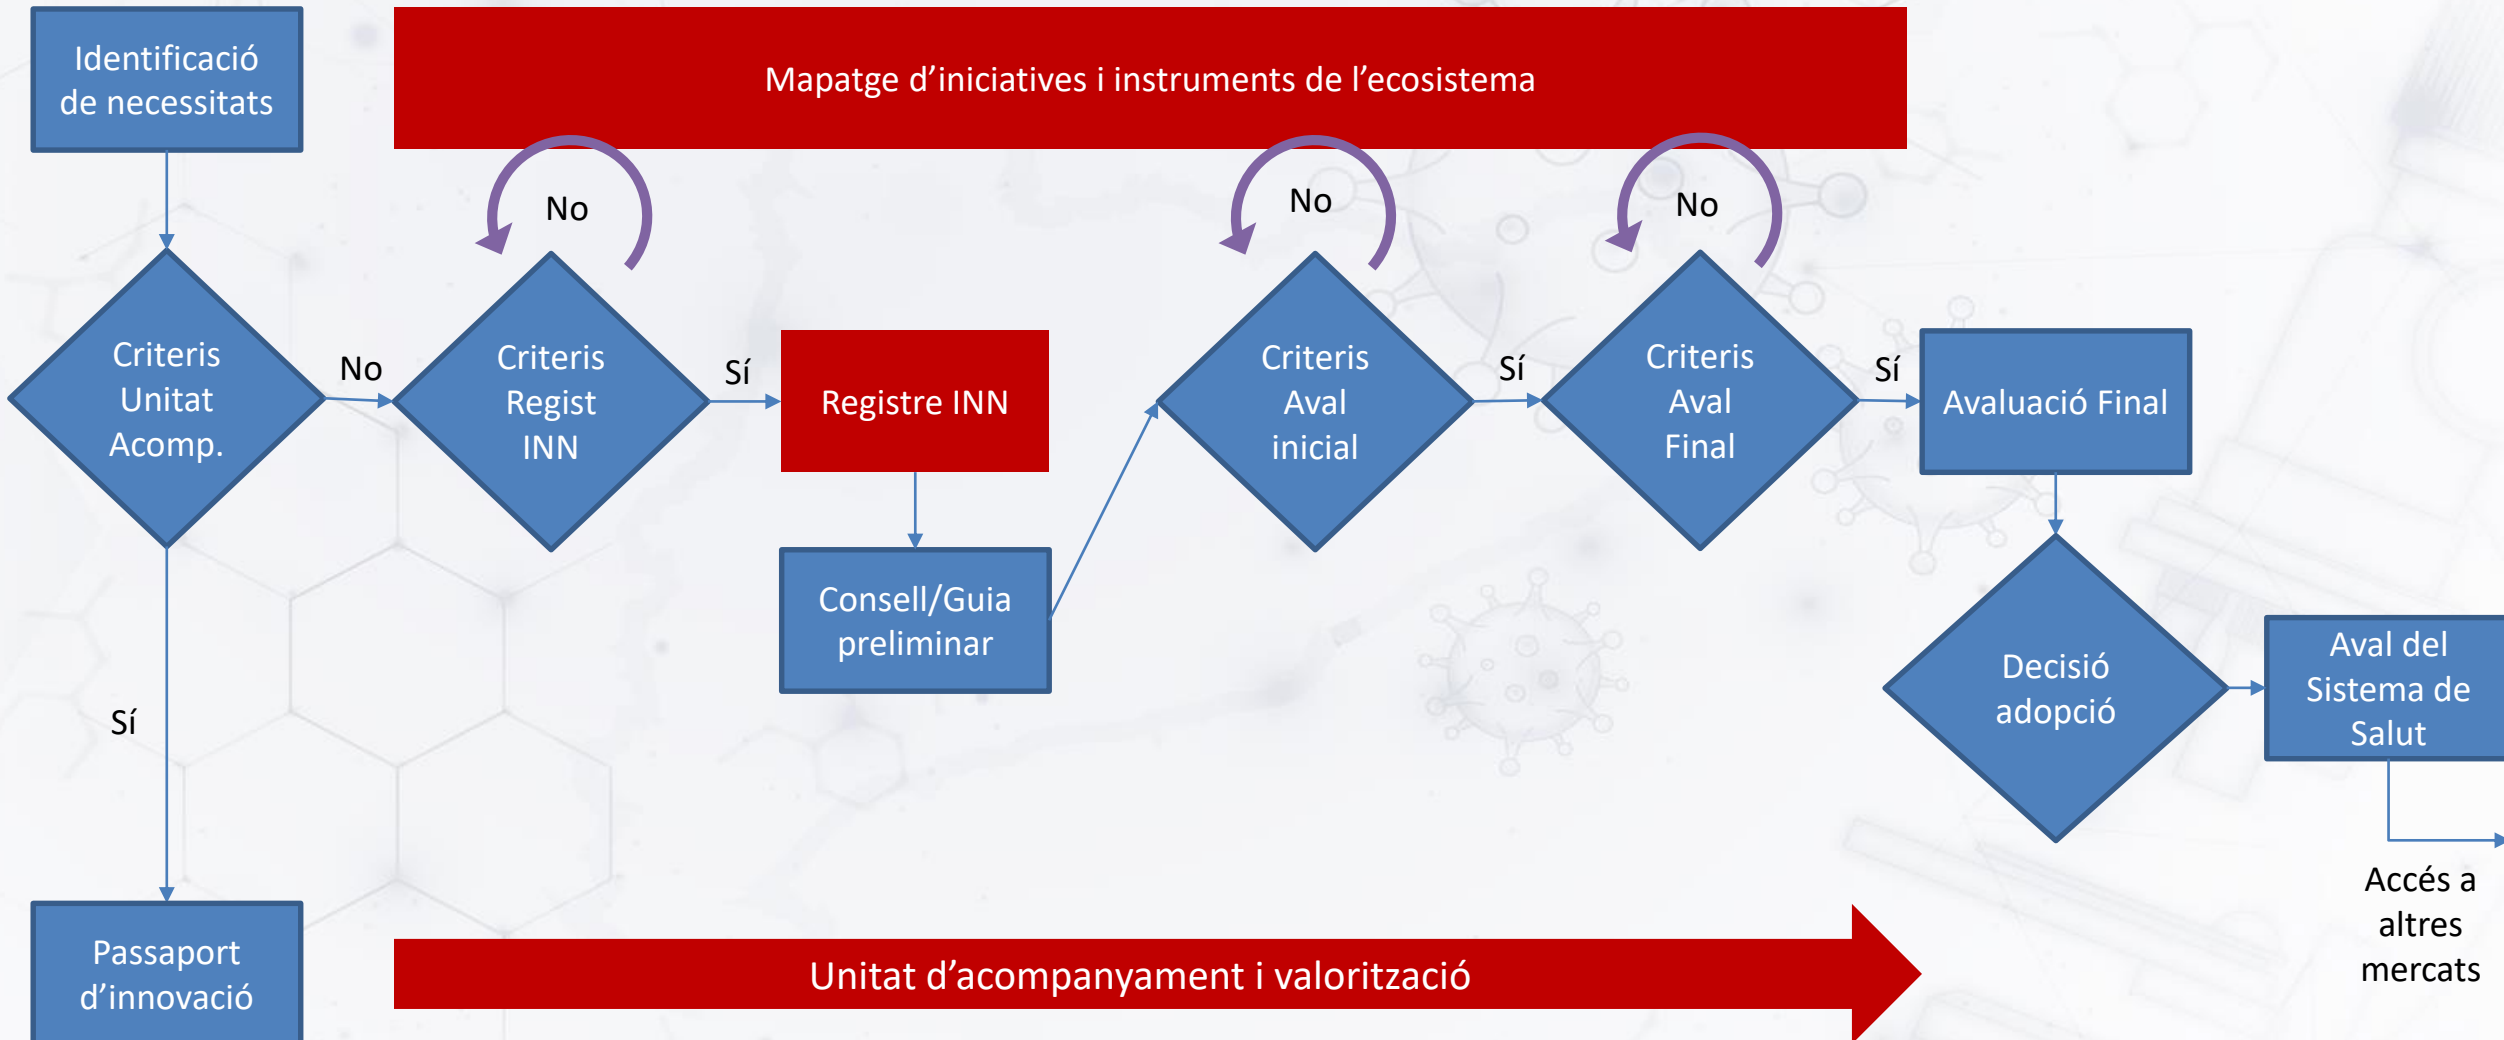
Identificació de necessitats

Mapatge d'iniciatives i instruments de l'ecosistema

No

No

No

Criteris Unitat Acomp.

No

Criteris Regist INN

Sí

Registre INN

Criteris Aval inicial

Sí

Criteris Aval Final

Sí

Avaluació Final

Consell/Guia preliminar

Decisió adopció

Aval del Sistema de Salut

Sí

Accés a altres mercats

Passaport d'innovació

Unitat d'acompanyament i valorització